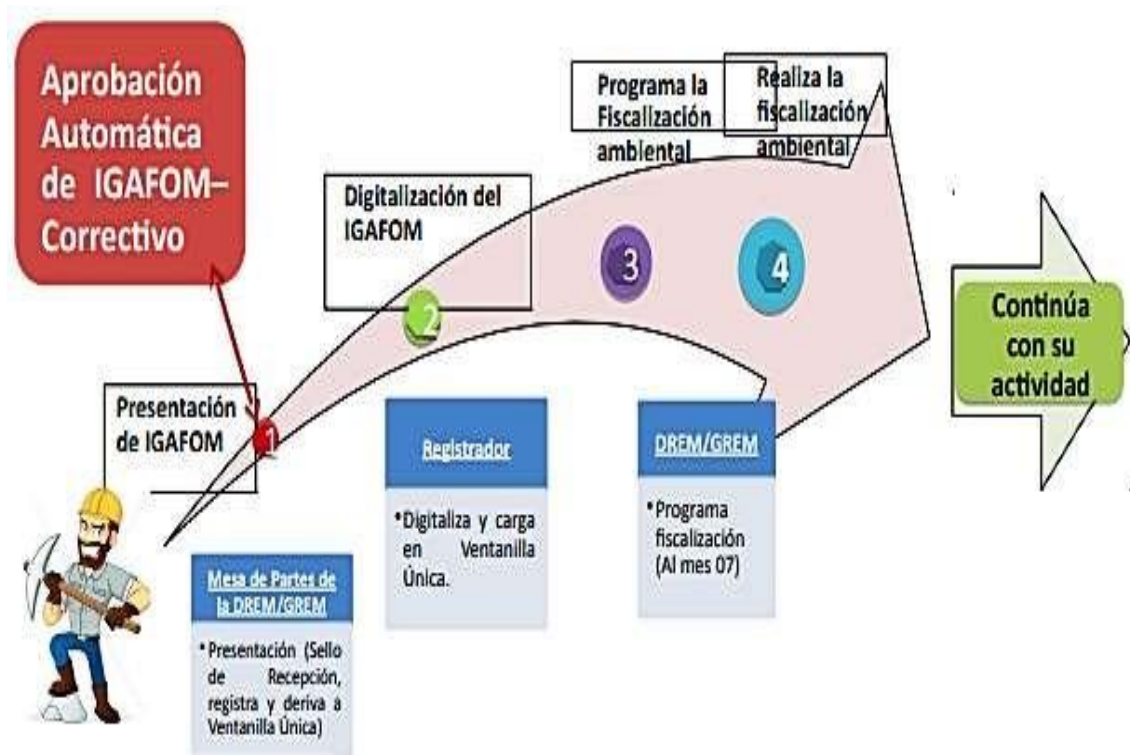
Aprobación Automática de IGAFOM–Correctivo

Programa la Fiscalización ambiental

Realiza la fiscalización ambiental

Digitalización del IGAFOM

3

4

2

Continúa con su actividad

Presentación de IGAFOM

1

Registrador

• Digitaliza y carga en Ventanilla Única.

DREM/GREM

• Programa fiscalización (Al mes 07)

Mesa de Partes de la DREM/GREM

• Presentación (Sello de Recepción, registra y deriva a Ventanilla Única)